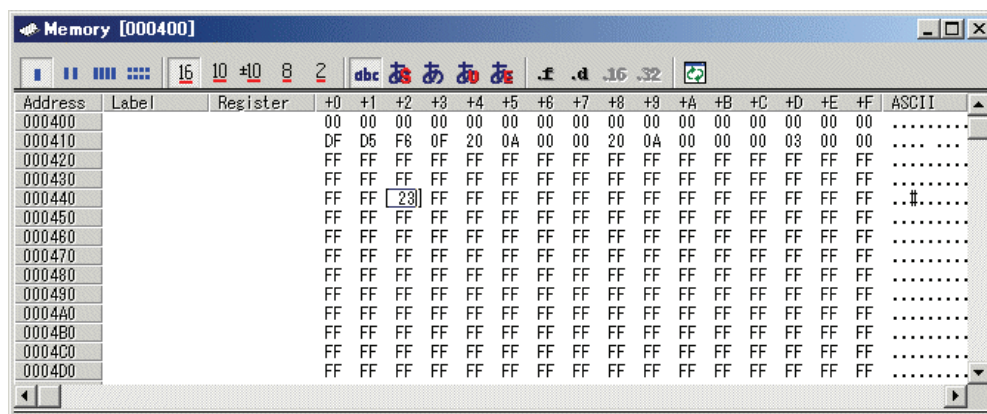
Memory [000400]

16 10 ±10 8 2 abc あ あ あ あ .f .d .16 .32

| Address | Label | Register | +0 | +1 | +2 | +3 | +4 | +5 | +6 | +7 | +8 | +9 | +A | +B | +C | +D | +E | +F | ASCII |
|---|---|---|---|---|---|---|---|---|---|---|---|---|---|---|---|---|---|---|---|
| 000400 | | | 00 | 00 | 00 | 00 | 00 | 00 | 00 | 00 | 00 | 00 | 00 | 00 | 00 | 00 | 00 | 00 | ........ |
| 000410 | | | DF | D5 | F6 | 0F | 20 | 0A | 00 | 00 | 20 | 0A | 00 | 00 | 00 | 03 | 00 | 00 | .... ... |
| 000420 | | | FF | FF | FF | FF | FF | FF | FF | FF | FF | FF | FF | FF | FF | FF | FF | FF | ........ |
| 000430 | | | FF | FF | FF | FF | FF | FF | FF | FF | FF | FF | FF | FF | FF | FF | FF | FF | ........ |
| 000440 | | | FF | FF | 23 | FF | FF | FF | FF | FF | FF | FF | FF | FF | FF | FF | FF | FF | ..#..... |
| 000450 | | | FF | FF | FF | FF | FF | FF | FF | FF | FF | FF | FF | FF | FF | FF | FF | FF | ........ |
| 000460 | | | FF | FF | FF | FF | FF | FF | FF | FF | FF | FF | FF | FF | FF | FF | FF | FF | ........ |
| 000470 | | | FF | FF | FF | FF | FF | FF | FF | FF | FF | FF | FF | FF | FF | FF | FF | FF | ........ |
| 000480 | | | FF | FF | FF | FF | FF | FF | FF | FF | FF | FF | FF | FF | FF | FF | FF | FF | ........ |
| 000490 | | | FF | FF | FF | FF | FF | FF | FF | FF | FF | FF | FF | FF | FF | FF | FF | FF | ........ |
| 0004A0 | | | FF | FF | FF | FF | FF | FF | FF | FF | FF | FF | FF | FF | FF | FF | FF | FF | ........ |
| 0004B0 | | | FF | FF | FF | FF | FF | FF | FF | FF | FF | FF | FF | FF | FF | FF | FF | FF | ........ |
| 0004C0 | | | FF | FF | FF | FF | FF | FF | FF | FF | FF | FF | FF | FF | FF | FF | FF | FF | ........ |
| 0004D0 | | | FF | FF | FF | FF | FF | FF | FF | FF | FF | FF | FF | FF | FF | FF | FF | FF | ........ |